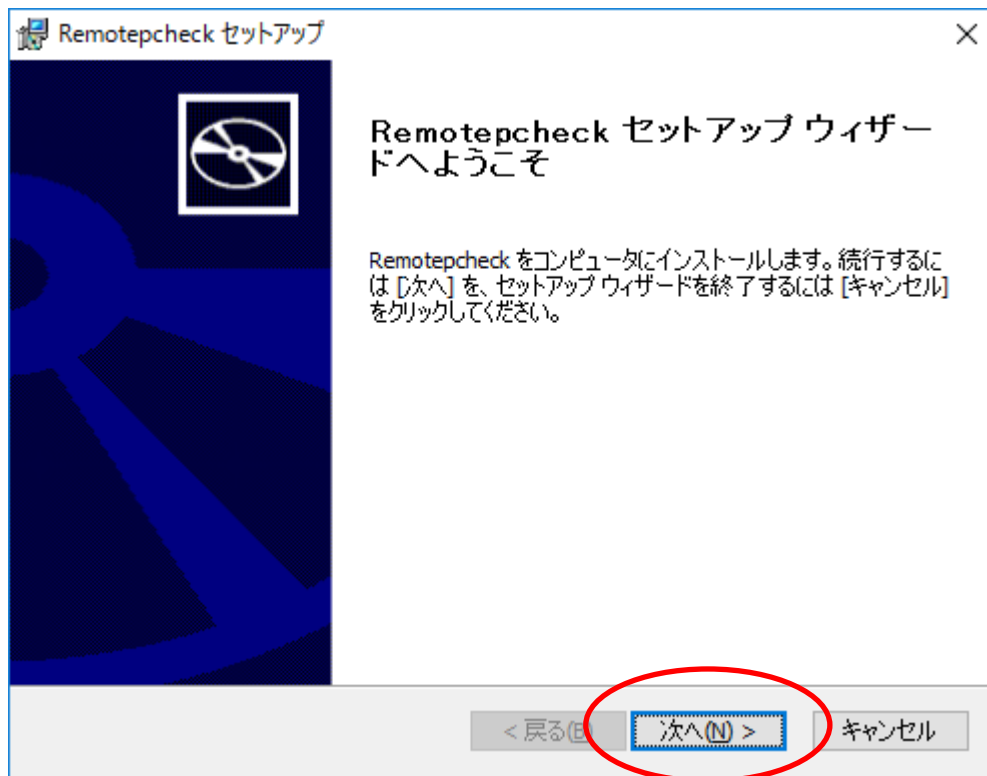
Remotepcheck セットアップ

×

Remotepcheck セットアップ ウィザードへようこそ

Remotepcheck をコンピュータにインストールします。続行するには [次へ] を、セットアップ ウィザードを終了するには [キャンセル] をクリックしてください。

< 戻る(B)

次へ(N) >

キャンセル